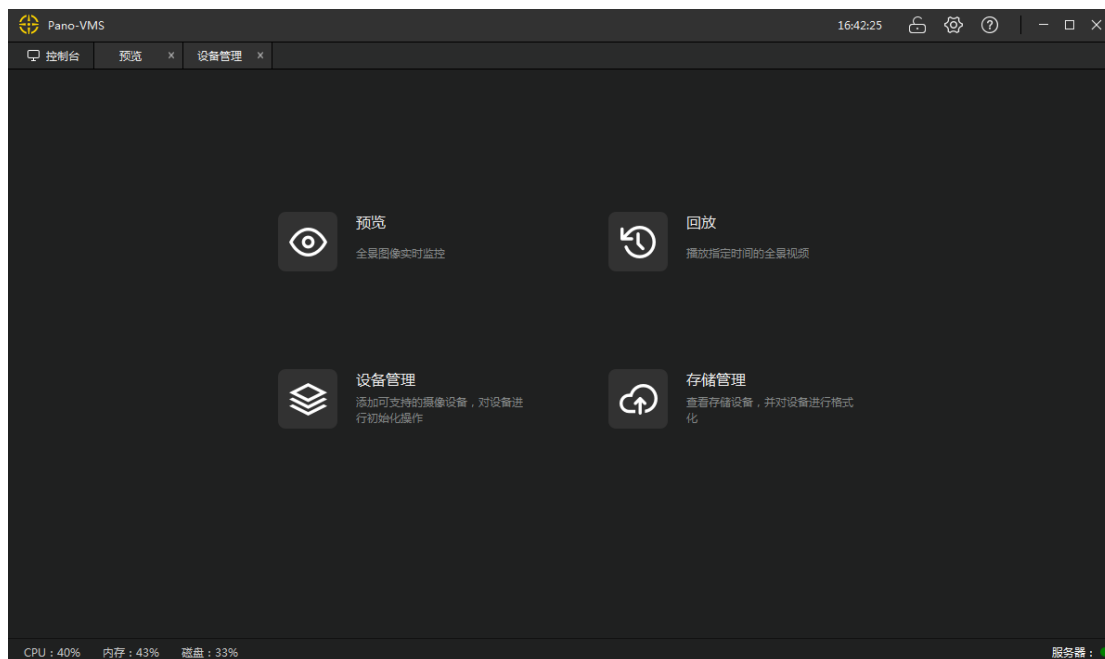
Pano-VMS

16:42:25

控制台 预览 × 设备管理 ×

预览
全景图像实时监控

回放
播放指定时间的全景视频

设备管理
添加可支持的摄像设备，对设备进行初始化操作

存储管理
查看存储设备，并对设备进行格式化

CPU：40% 内存：43% 磁盘：33%

服务器：